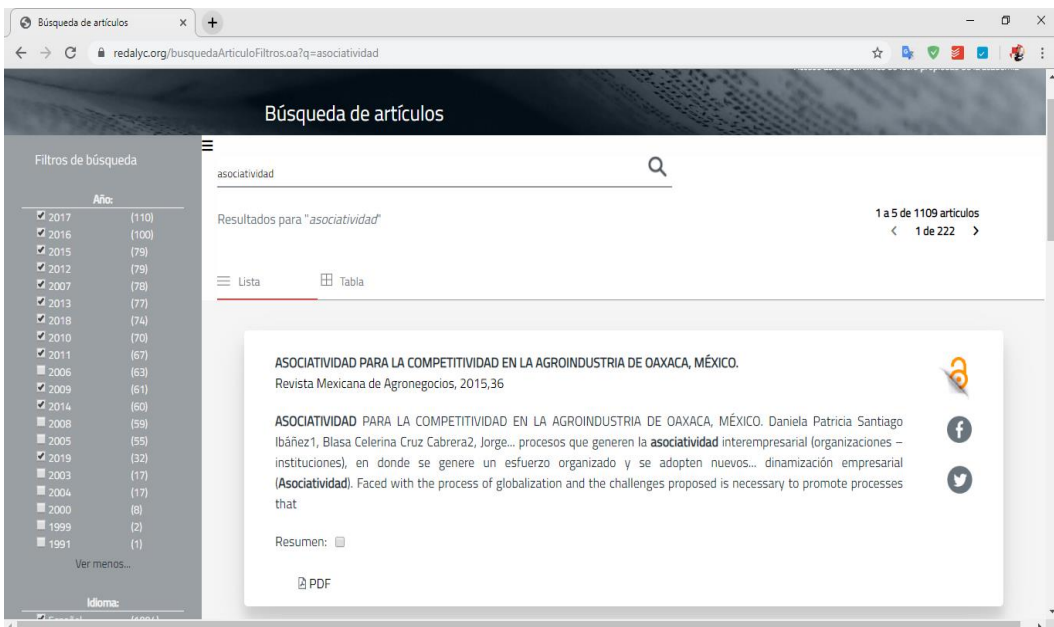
Búsqueda de artículos

redalyc.org/busquedaArticuloFiltros.oa?q=asociatividad

Búsqueda de artículos

Filtros de búsqueda

Año:

| | |
|---|---|
| 2017 | (110) |
| 2016 | (100) |
| 2015 | (79) |
| 2012 | (79) |
| 2007 | (78) |
| 2013 | (77) |
| 2018 | (74) |
| 2010 | (70) |
| 2011 | (67) |
| 2006 | (63) |
| 2009 | (61) |
| 2014 | (60) |
| 2008 | (59) |
| 2005 | (55) |
| 2019 | (32) |
| 2003 | (17) |
| 2004 | (17) |
| 2000 | (8) |
| 1999 | (2) |
| 1991 | (1) |

Ver menos...

Idioma:

asociatividad

Resultados para "asociatividad"

1 a 5 de 1109 artículos
1 de 222

Lista
Tabla

ASOCIATIVIDAD PARA LA COMPETITIVIDAD EN LA AGROINDUSTRIA DE OAXACA, MÉXICO.
Revista Mexicana de Agronegocios, 2015,36

ASOCIATIVIDAD PARA LA COMPETITIVIDAD EN LA AGROINDUSTRIA DE OAXACA, MÉXICO. Daniela Patricia Santiago Ibáñez1, Blasa Celerina Cruz Cabrera2, Jorge... procesos que generen la asociatividad interempresarial (organizaciones – instituciones), en donde se genere un esfuerzo organizado y se adopten nuevos... dinamización empresarial (Asociatividad). Faced with the process of globalization and the challenges proposed is necessary to promote processes that

Resumen:

PDF